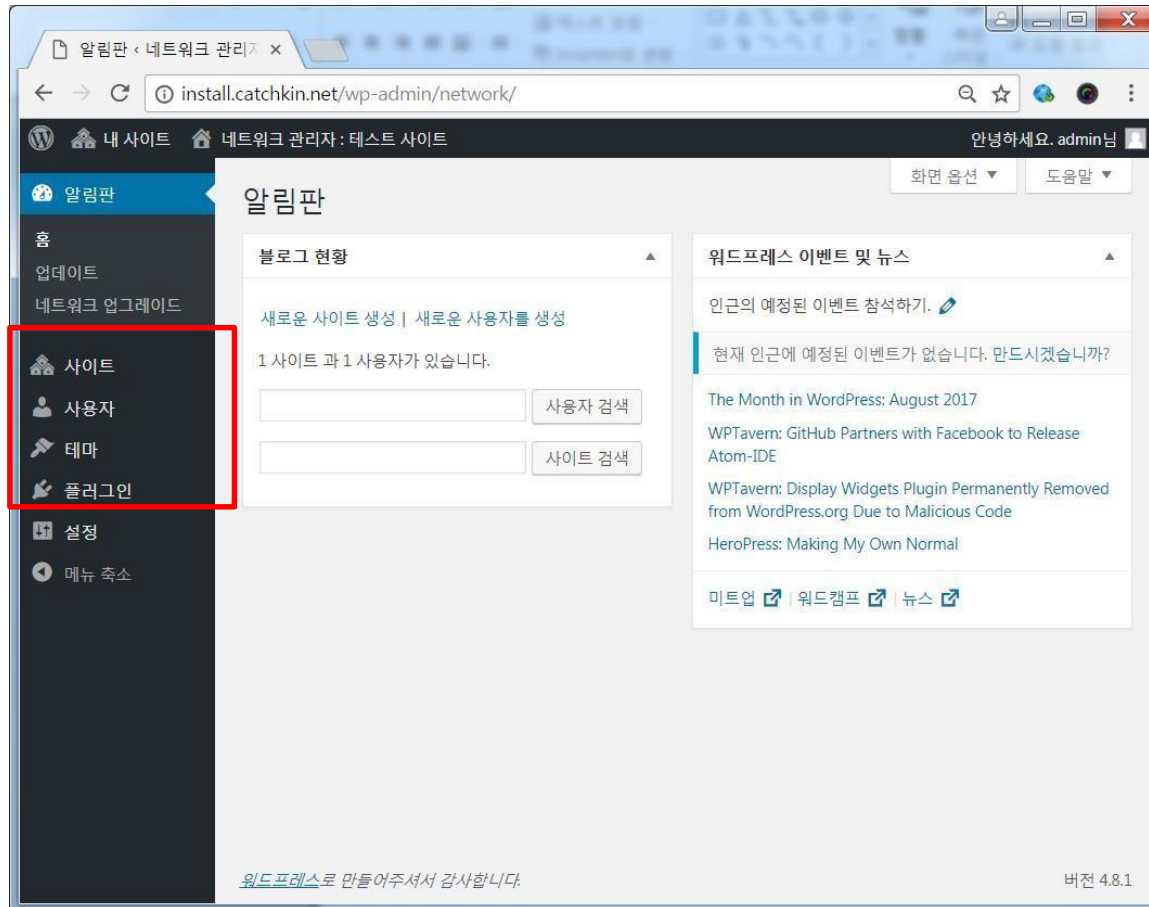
알림판 ‹ 네트워크 관리자 ×

install.catchkin.net/wp-admin/network/

내 사이트 네트워크 관리자 : 테스트 사이트 안녕하세요. admin님

알림판
홈
업데이트
네트워크 업그레이드
사이트
사용자
테마
플러그인
설정
메뉴 축소

화면 옵션 ▼ 도움말 ▼

알림판

블로그 현황

새로운 사이트 생성 | 새로운 사용자를 생성

1 사이트 과 1 사용자가 있습니다.

사용자 검색

사이트 검색

워드프레스 이벤트 및 뉴스

인근의 예정된 이벤트 참석하기.

현재 인근에 예정된 이벤트가 없습니다. 만드시겠습니까?

The Month in WordPress: August 2017

WPTavern: GitHub Partners with Facebook to Release Atom-IDE

WPTavern: Display Widgets Plugin Permanently Removed from WordPress.org Due to Malicious Code

HeroPress: Making My Own Normal

미트업 | 워드캠프 | 뉴스

워드프레스로 만들어주셔서 감사합니다. 버전 4.8.1